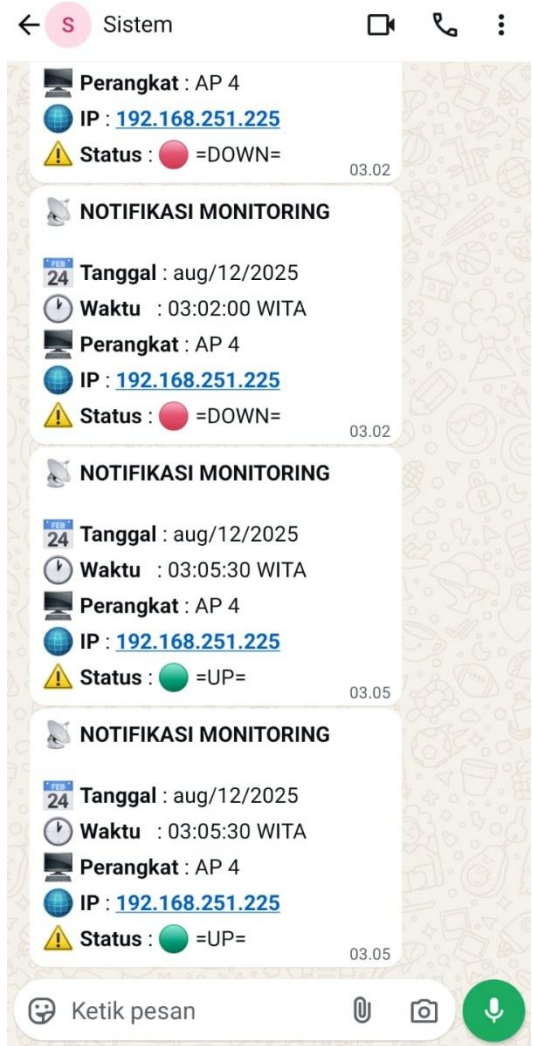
S Sistem

Perangkat : AP 4
IP : 192.168.251.225
Status : =DOWN=
03.02

NOTIFIKASI MONITORING

FEB 24 Tanggal : aug/12/2025
Waktu : 03:02:00 WITA
Perangkat : AP 4
IP : 192.168.251.225
Status : =DOWN=
03.02

NOTIFIKASI MONITORING

FEB 24 Tanggal : aug/12/2025
Waktu : 03:05:30 WITA
Perangkat : AP 4
IP : 192.168.251.225
Status : =UP=
03.05

NOTIFIKASI MONITORING

FEB 24 Tanggal : aug/12/2025
Waktu : 03:05:30 WITA
Perangkat : AP 4
IP : 192.168.251.225
Status : =UP=
03.05

Ketik pesan